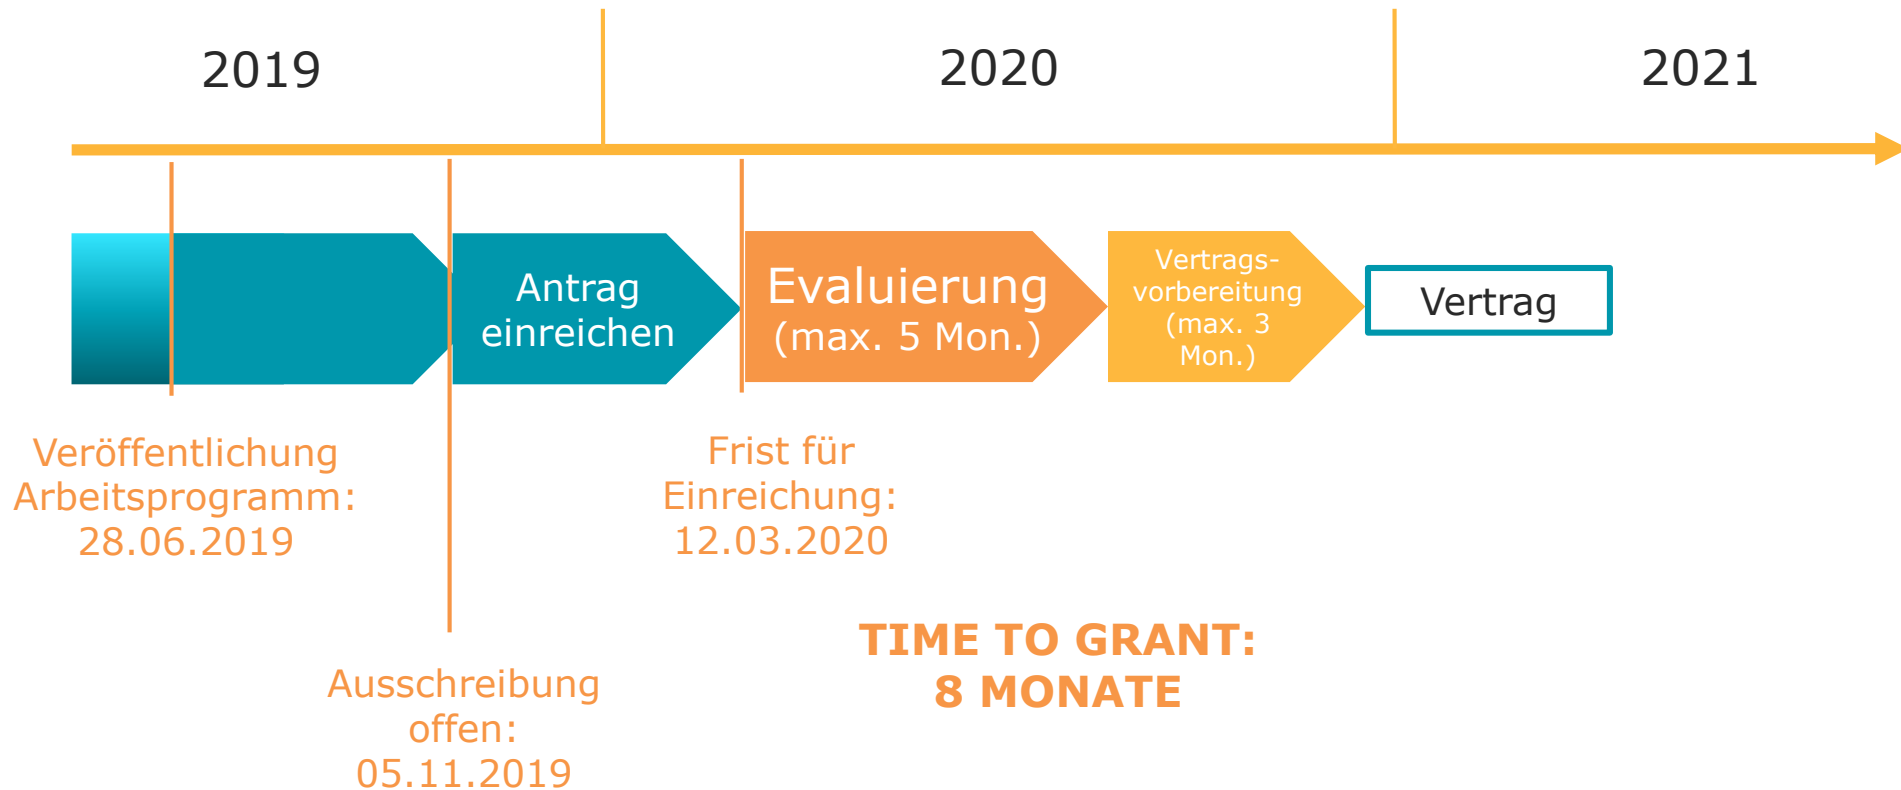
2019

2020

2021

Antrag einreichen

Evaluierung (max. 5 Mon.)

Vertrags-vorbereitung (max. 3 Mon.)

Vertrag

Veröffentlichung Arbeitsprogramm: 28.06.2019

Frist für Einreichung: 12.03.2020

TIME TO GRANT: 8 MONATE

Ausschreibung offen: 05.11.2019